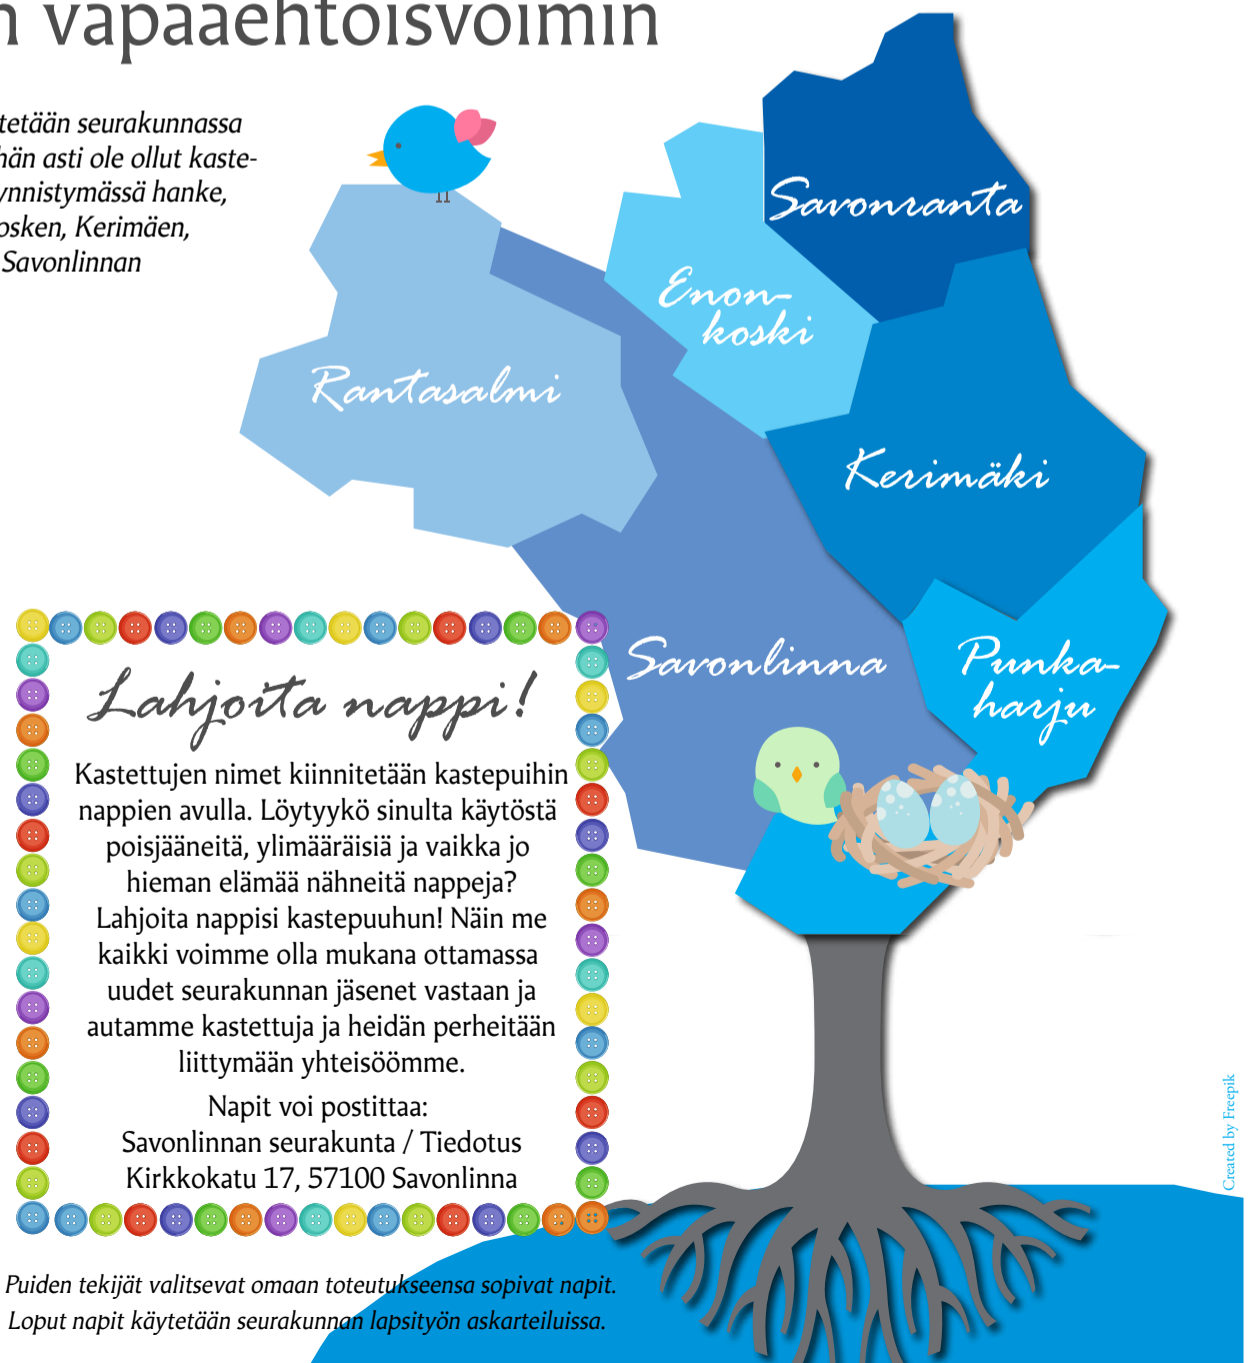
n vapaaehtoisvoimin

tetään seurakunnassa hän asti ole ollut kasteynnistymässä hanke, osken, Kerimäen, Savonlinnan

Savonranta

Enonkoski

Rantasalmi

Kerimäki

Savonlinna

Punkaharju

Lahjoita nappi!

Kastettujen nimet kiinnitetään kastepuihin nappien avulla. Löytyykö sinulta käytöstä poisjääneitä, ylimääräisiä ja vaikka jo hieman elämää nähneitä nappeja? Lahjoita nappisi kastepuuhun! Näin me kaikki voimme olla mukana ottamassa uudet seurakunnan jäsenet vastaan ja autamme kastettuja ja heidän perheitään liittymään yhteisöömme.

Napit voi postittaa:
Savonlinnan seurakunta / Tiedotus
Kirkkokatu 17, 57100 Savonlinna

Created by Freepik

Puiden tekijät valitsevat omaan toteutukseensa sopivat napit. Loput napit käytetään seurakunnan lapsityön askarteiluissa.